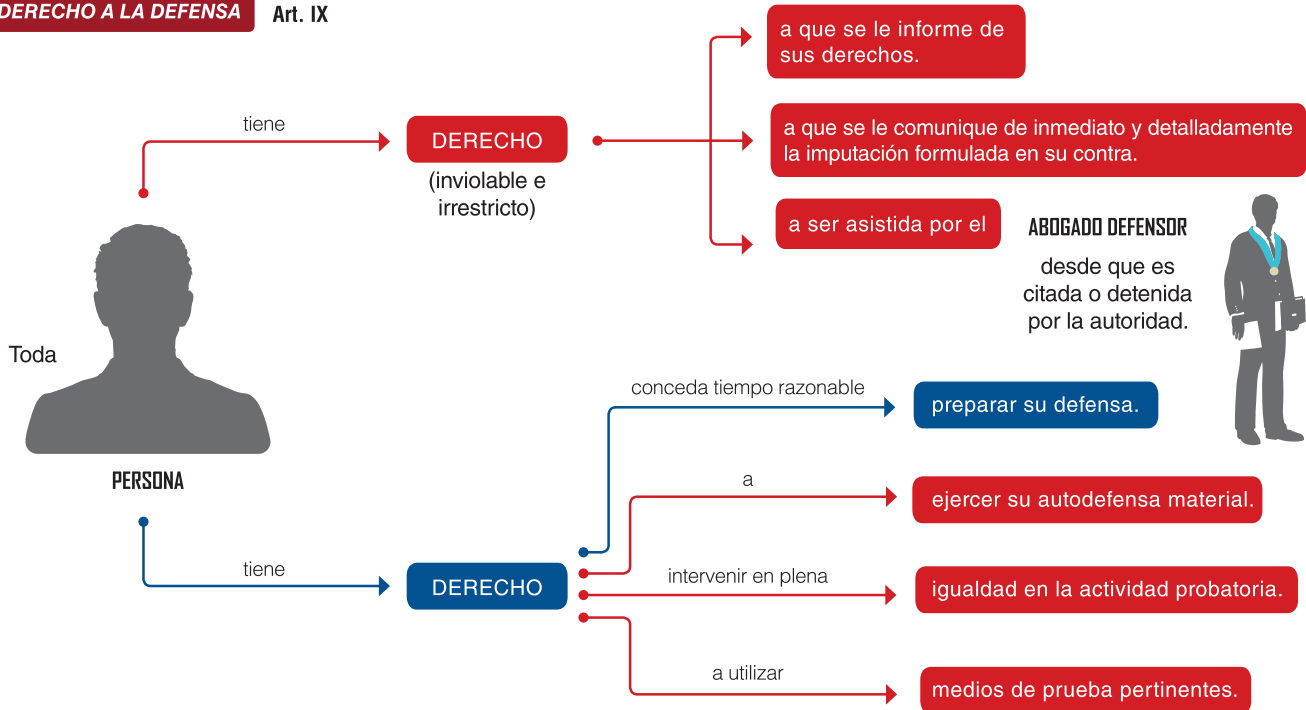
DERECHO A LA DEFENSA Art. IX

Toda

PERSONA

tiene

DERECHO

(inviolable e irrestricto)

a que se le informe de sus derechos.

a que se le comunique de inmediato y detalladamente la imputación formulada en su contra.

a ser asistida por el

ABOGADO DEFENSOR

desde que es citada o detenida por la autoridad.

tiene

DERECHO

conceda tiempo razonable

preparar su defensa.

a

ejercer su autodefensa material.

intervenir en plena

igualdad en la actividad probatoria.

a utilizar

medios de prueba pertinentes.